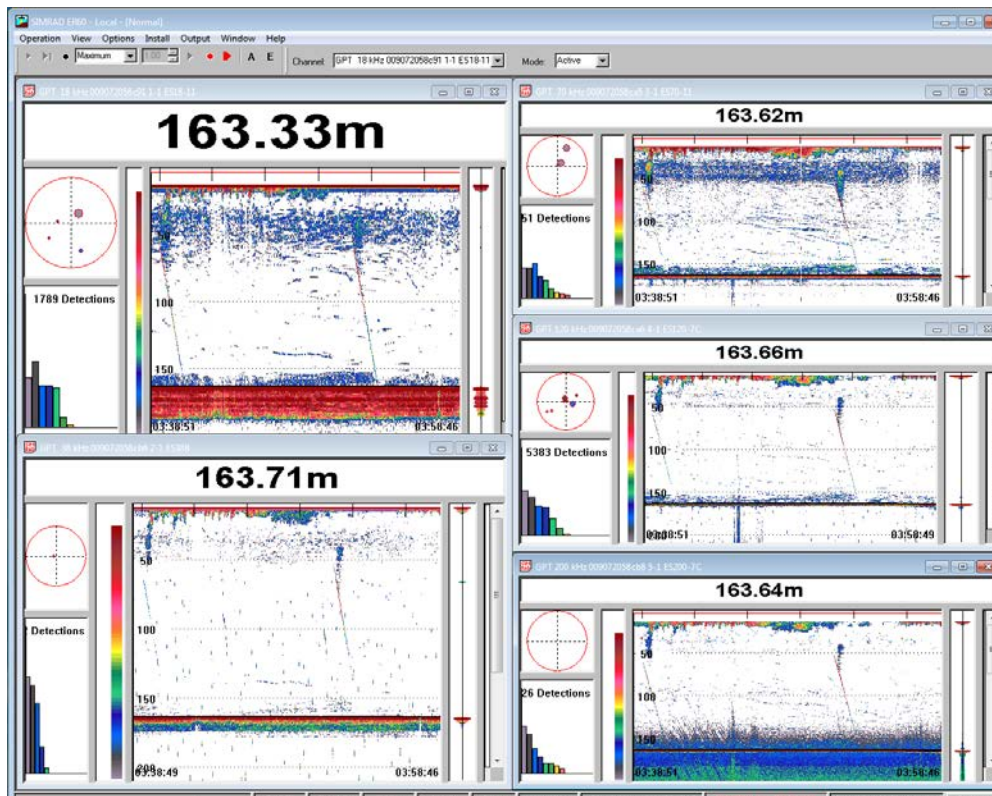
SIMRAD ER60 - Local - [Normal]

Operation View Options Install Output Window Help

Maximum A E Channel GPT 18 kHz 009072058c91 1-1 ES18-11 Mode: Active

GPT 18 kHz 009072058c91 1-1 ES18-11

163.33m

1789 Detections

50

100

150

03:38:51 03:58:46

GPT 38 kHz 009072058cb6 2-1 ES38B

163.71m

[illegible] Detections

50

100

150

200

03:38:49 03:58:46

GPT 70 kHz 009072058ca5 3-1 ES70-11

163.62m

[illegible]51 Detections

50

100

150

03:38:51 03:58:46

GPT 120 kHz 009072058ca8 4-1 ES120-7C

163.66m

5383 Detections

50

100

150

03:38:51 03:58:49

GPT 200 kHz 009072058cb8 5-1 ES200-7C

163.64m

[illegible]26 Detections

50

100

150

03:38:51 03:58:46